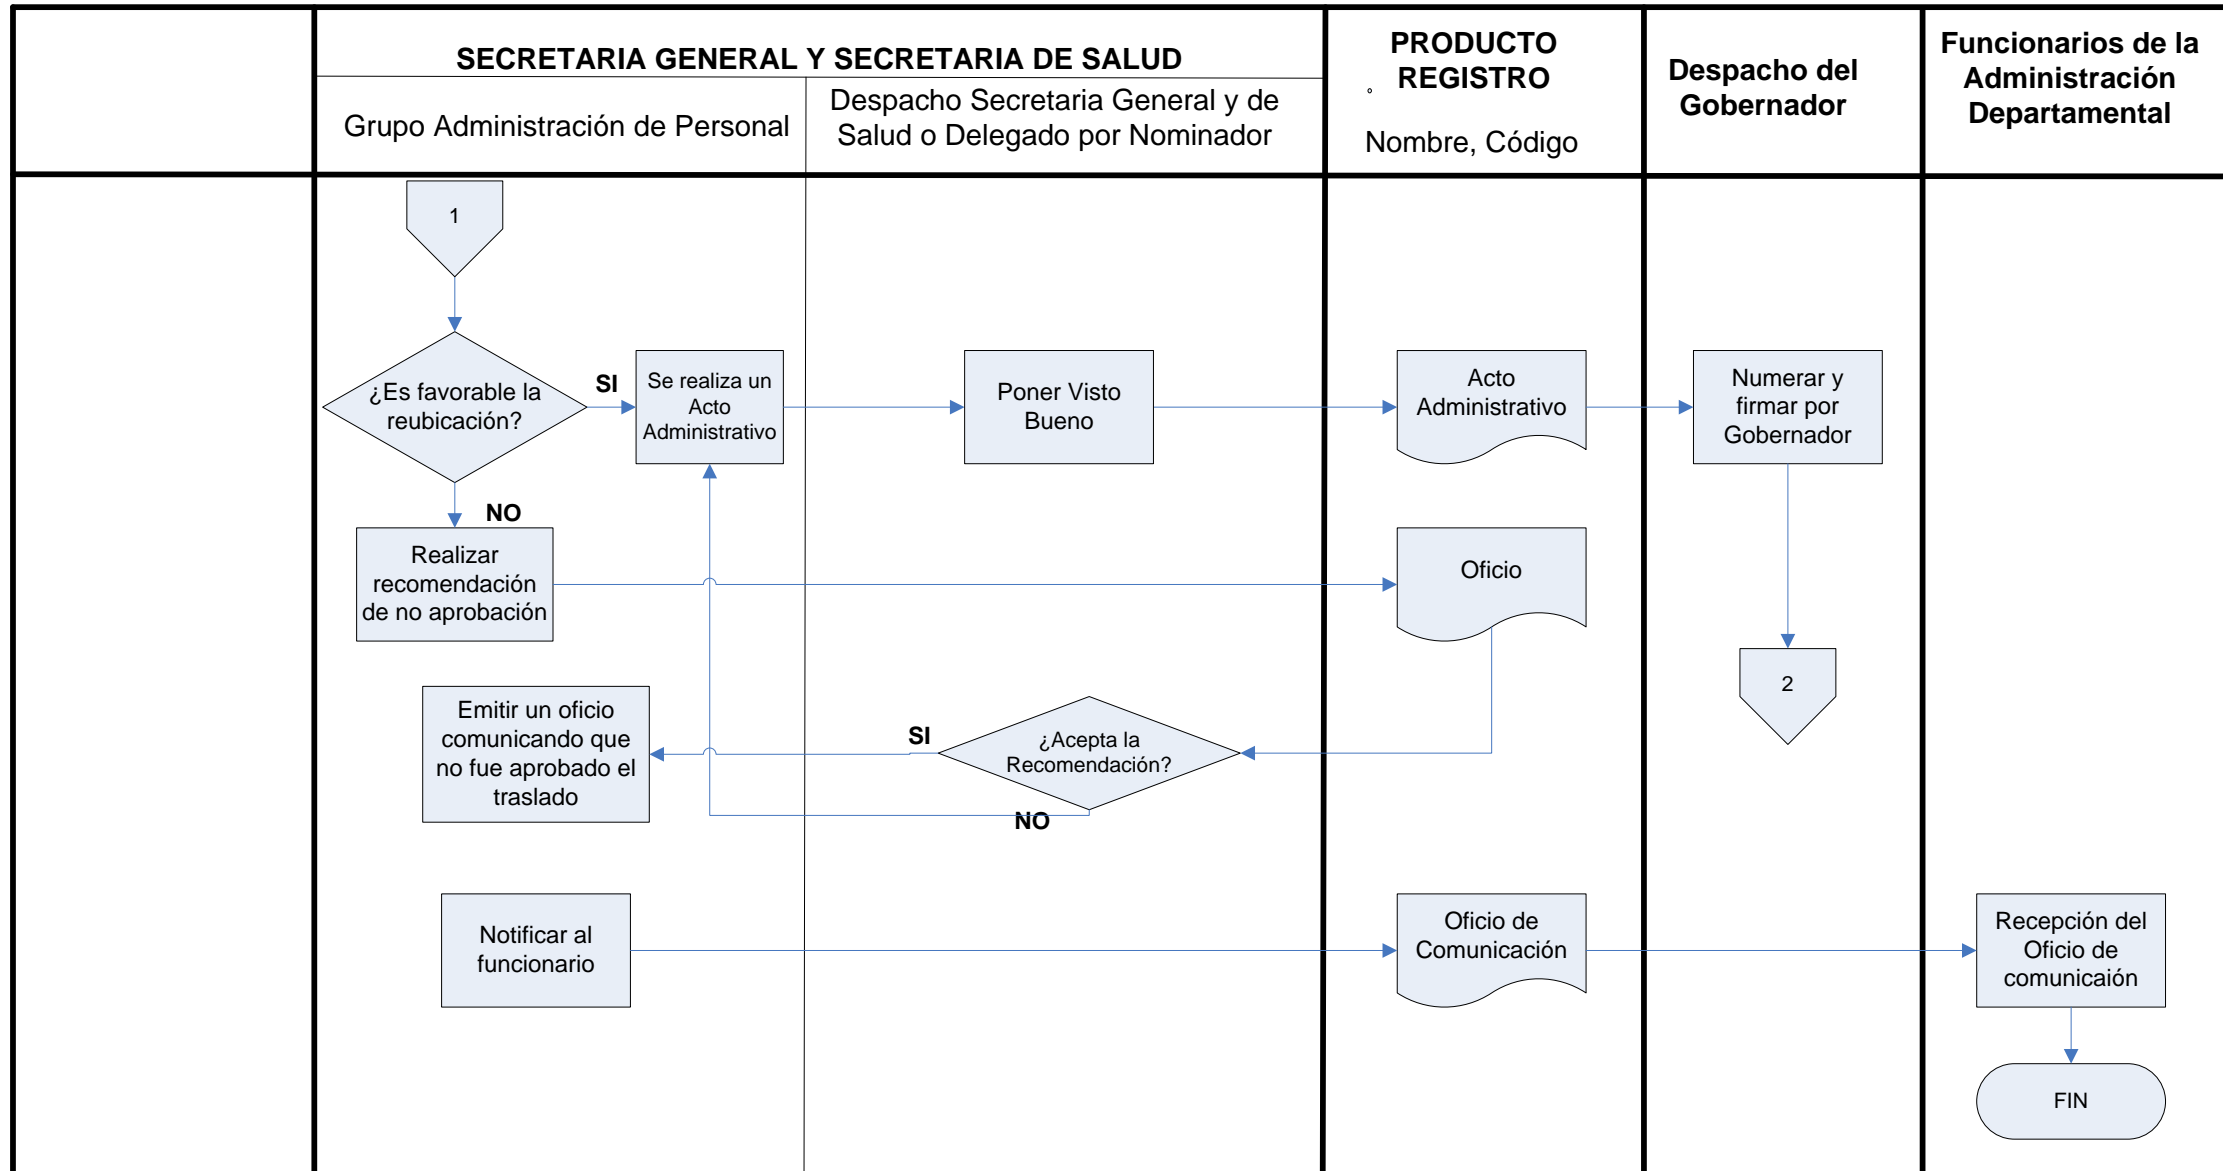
SECRETARIA GENERAL Y SECRETARIA DE SALUD

Grupo Administración de Personal

Despacho Secretaria General y de Salud o Delegado por Nominador

PRODUCTO REGISTRO

Nombre, Código

Despacho del Gobernador

Funcionarios de la Administración Departamental

1

¿Es favorable la reubicación?

SI

Se realiza un Acto Administrativo

Poner Visto Bueno

Acto Administrativo

Numerar y firmar por Gobernador

NO

Realizar recomendación de no aprobación

Oficio

2

Emitir un oficio comunicando que no fue aprobado el traslado

SI

¿Acepta la Recomendación?

NO

Notificar al funcionario

Oficio de Comunicación

Recepción del Oficio de comunicaión

FIN